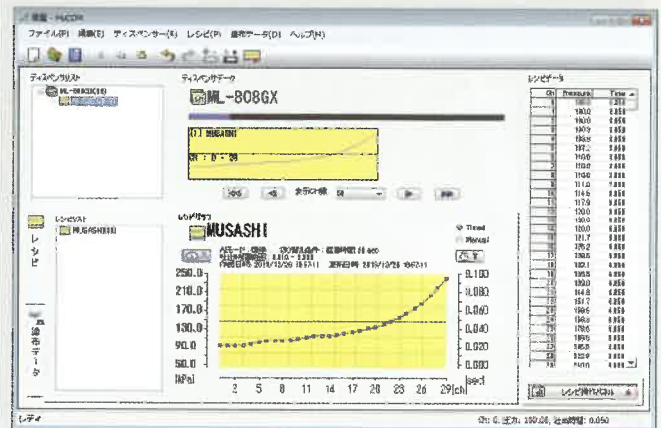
無題 - MuCOM

ファイル(F) 編集(E) ディスペンサー(S) レシピ(P) 塗布データ(D) ヘルプ(H)

ディスペンサリスト

ML-808GX(1)

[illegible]

ディスペンサデータ

ML-808GX

レシピ

塗布データ

レシピリスト

MUSASHI

レシピグラフ

MUSASHI

Timed

Manual

250.0
210.0
170.0
130.0
90.0
50.0
[kPa]

0.100
0.080
0.060
0.040
0.020
0.000
[sec]

2 5 8 11 14 17 20 23 26 29[ch]

レシピデータ

| Ch | Pressure | Time |
|---|---|---|
| 1 | 100.0 | 0.050 |
| 2 | 100.0 | 0.050 |
| 3 | 100.0 | 0.050 |
| 4 | 100.0 | 0.050 |
| 5 | 100.0 | 0.050 |
| 6 | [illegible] | 0.050 |
| 7 | 100.0 | 0.050 |
| 8 | 100.0 | 0.050 |
| 9 | 100.0 | 0.050 |
| 10 | 110.0 | 0.050 |
| 11 | 114.5 | 0.050 |
| 12 | 117.0 | 0.050 |
| 13 | 120.0 | 0.050 |
| 14 | 120.0 | 0.050 |
| 15 | 120.0 | 0.050 |
| 16 | 121.7 | 0.050 |
| 17 | 125.2 | 0.050 |
| 18 | 130.0 | 0.050 |
| 19 | 132.1 | 0.050 |
| 20 | 138.5 | 0.050 |
| 21 | 140.0 | 0.050 |
| 22 | 144.8 | 0.050 |
| 23 | 151.7 | 0.050 |
| 24 | 160.5 | 0.050 |
| 25 | 168.5 | 0.050 |
| 26 | 178.5 | 0.050 |
| 27 | 190.5 | 0.050 |
| 28 | 205.0 | 0.050 |
| 29 | 222.0 | 0.050 |
| 30 | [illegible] | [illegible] |

レシピ書込み

レディ

Ch: 6, 圧力: 100.00, 吐出時間: 0.050